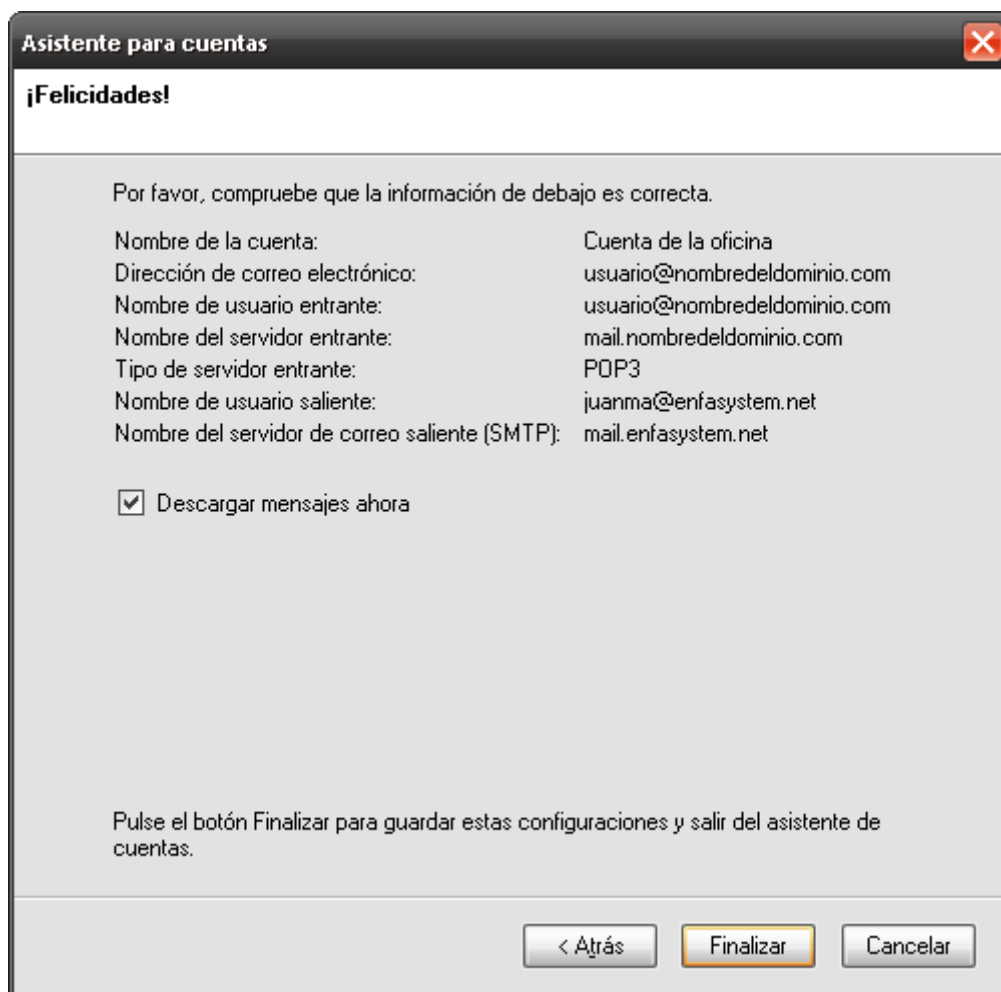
Asistente para cuentas

¡Felicidades!

Por favor, compruebe que la información de debajo es correcta.

| | |
|---|---|
| Nombre de la cuenta: | Cuenta de la oficina |
| Dirección de correo electrónico: | usuario@nombredeldominio.com |
| Nombre de usuario entrante: | usuario@nombredeldominio.com |
| Nombre del servidor entrante: | mail.nombredeldominio.com |
| Tipo de servidor entrante: | POP3 |
| Nombre de usuario saliente: | juanma@enfasystem.net |
| Nombre del servidor de correo saliente (SMTP): | mail.enfasystem.net |

Descargar mensajes ahora

Pulse el botón Finalizar para guardar estas configuraciones y salir del asistente de cuentas.

< Atrás
Finalizar
Cancelar